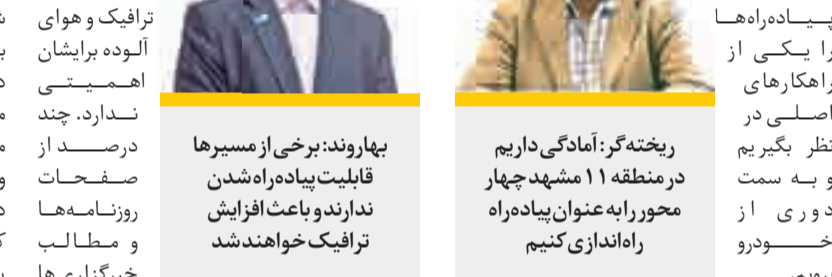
ترافیک و هوای آلوده برایشان اهمیتی ندارد. چند درصد از صفحات روزنامه‌ها و مطالب خبرگزاری‌ها

بهاروند: برخی از مسیرها قابلیت پیاده‌راه شدن ندارند و باعث افزایش ترافیک خواهند شد

ریخته‌گر: آمادگی داریم در منطقه ۱۱ مشهد چهار محور را به عنوان پیاده‌راه راه‌اندازی کنیم

پیاده‌راه‌ها را یکی از راهکارهای اصلی در نظر بگیریم و به سمت دوری از خودرو